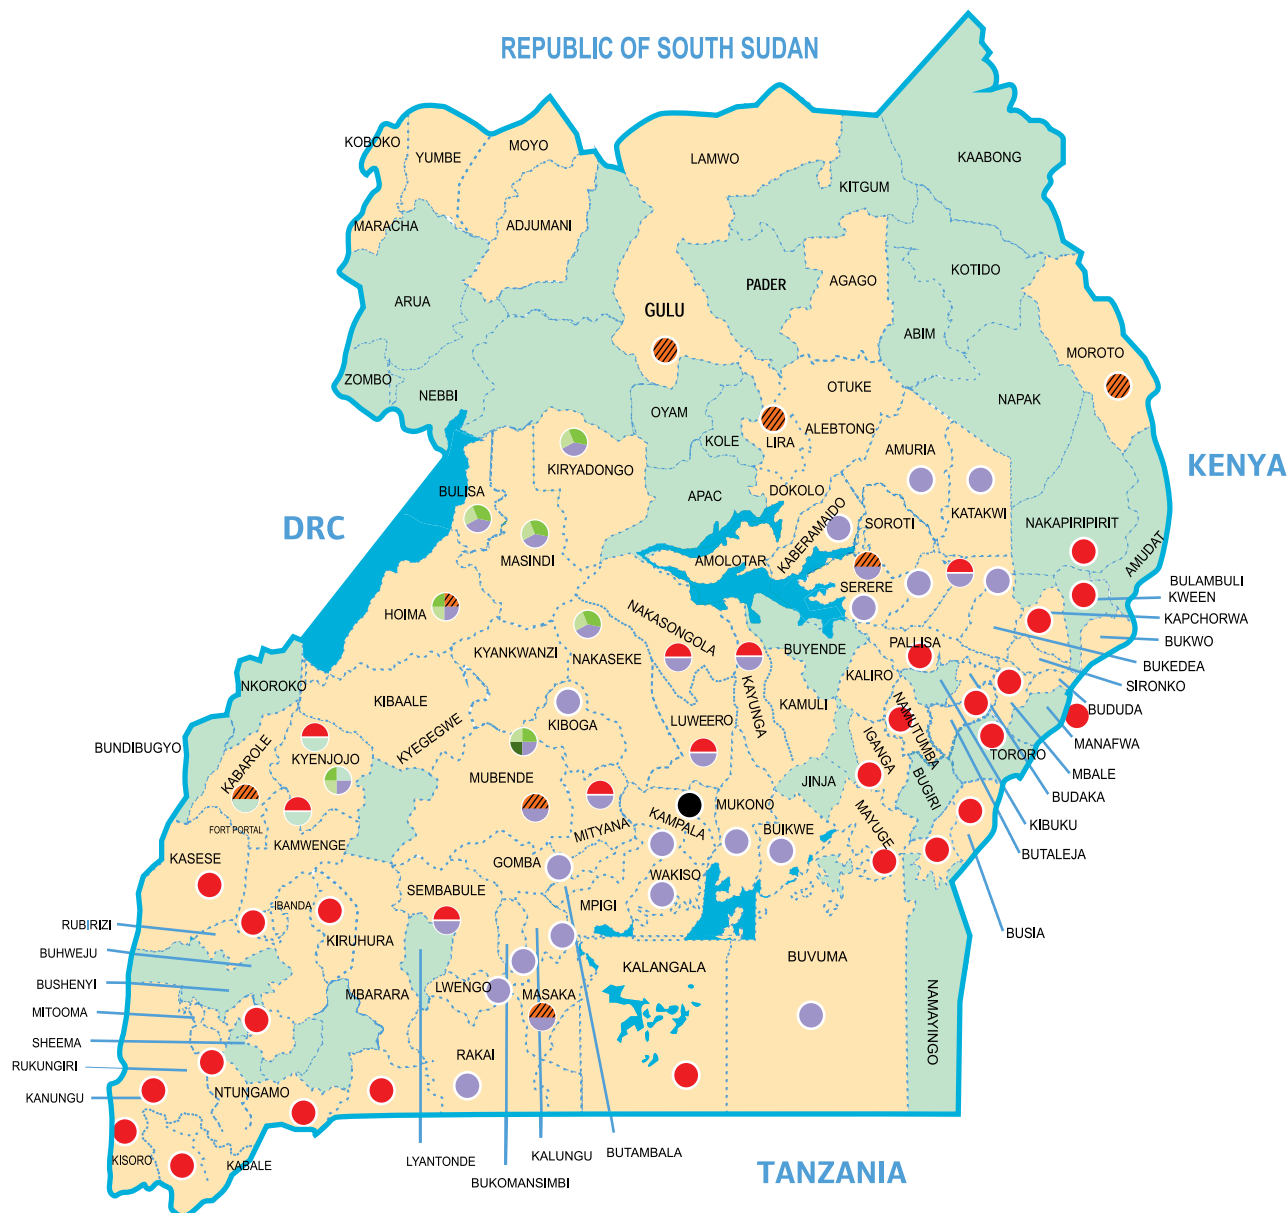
REPUBLIC OF SOUTH SUDAN

KOBOKO
YUMBE
MOYO
LAMWO
KAABONG
KITGUM
MARACHA
ADJUMANI
PADER
AGAGO
KOTIDO
ARUA
GULU
ABIM
ZOMBO
NEBBI
MOROTO
OTUKE
NAPAK
OYAM
KOLE
LIRA
ALEBTONG
AMURIA
KIRYADONGO
KENYA
BULISA
APAC
DOKOLO
KATAKWI
DRC
KABERAMAIDO
SOROTI
NAKAPIRIPIRIT
MASINDI
AMOLOTAR
AMUDAT
SERERE
BULAMBULI
KWEEN
HOIMA
KAPCHORWA
NAKASONGOLA
NAKASEKE
BUKWO
KYANKWANZI
BUYENDE
PALLISA
BUKEDEA
NKOROKO
KALIRO
SIRONKO
KIBAALE
KAYUNGA
KAMULI
BUDUDA
KIBOGA
NAMUTUMBA
LUWEERO
MANAFWA
BUNDIBUGYO
KABAROLE
KYEGEGWE
IGANGA
TORORO
KYENJOJO
BUGIRI
MBALE
JINJA
MUBENDE
MUKONO
BUDAKA
FORT PORTAL
MITYANA
KAMPALA
MAYUGE
KIBUKU
KAMWENGE
BUIKWE
KASESE
GOMBA
BUTALEJA
WAKISO
SEMBABULE
IBANDA
MPIGI
RUBIRIZI
BUSIA
KIRUHURA
BUHWEJU
KALANGALA
BUVUMA
BUSHENYI
MBARARA
LWENGO
MASAKA
MITOOMA
SHEEMA
RAKAI
NAMAYINGO
RUKUNGIRI
NTUNGAMO
KANUNGU
KISORO
KABALE
LYANTONDE
KALUNGU
BUTAMBALA
TANZANIA
BUKOMANSIMBI